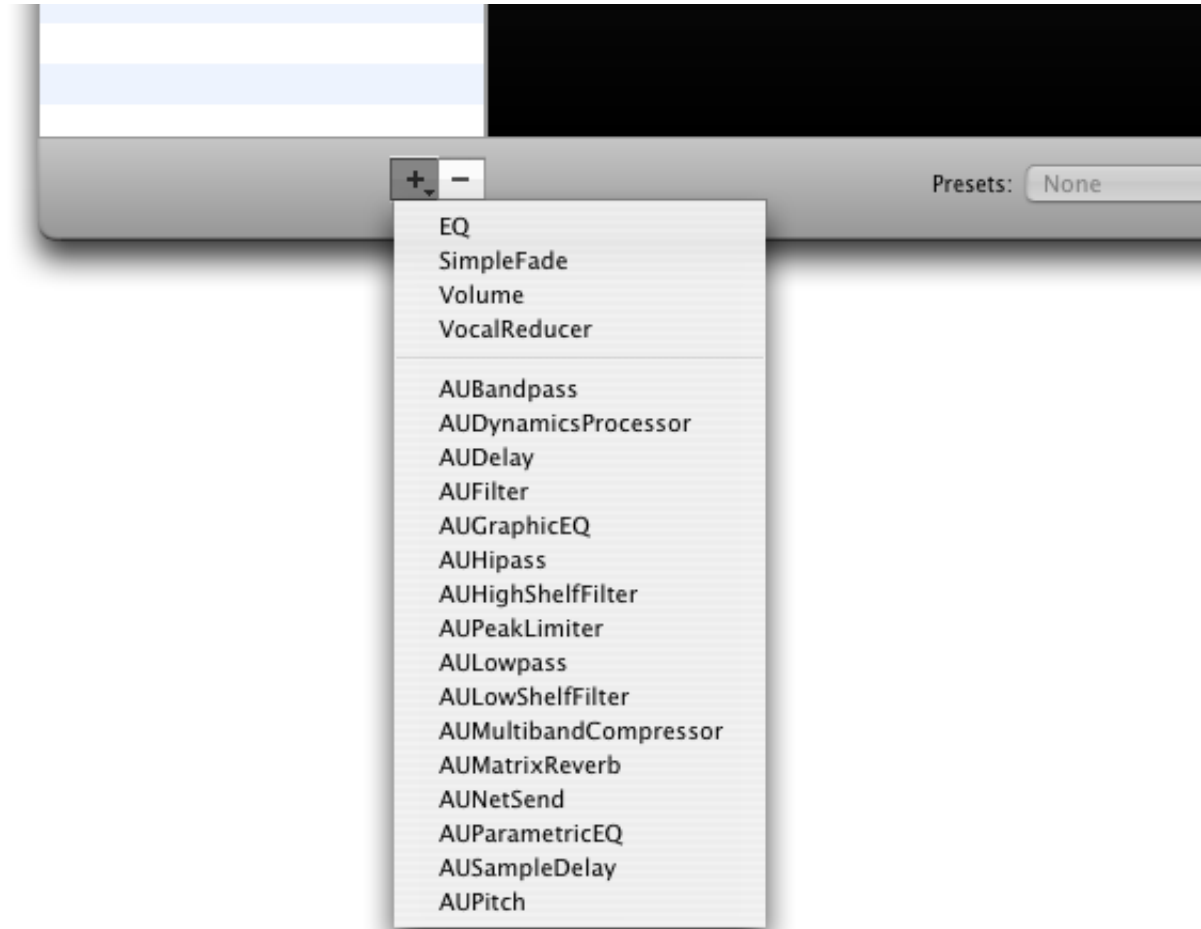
+ −

Presets: None

EQ
SimpleFade
Volume
VocalReducer

AUBandpass
AUDynamicsProcessor
AUDelay
AUFilter
AUGraphicEQ
AUHipass
AUHighShelfFilter
AUPeakLimiter
AULowpass
AULowShelfFilter
AUMultibandCompressor
AUMatrixReverb
AUNetSend
AUParametricEQ
AUSampleDelay
AUPitch